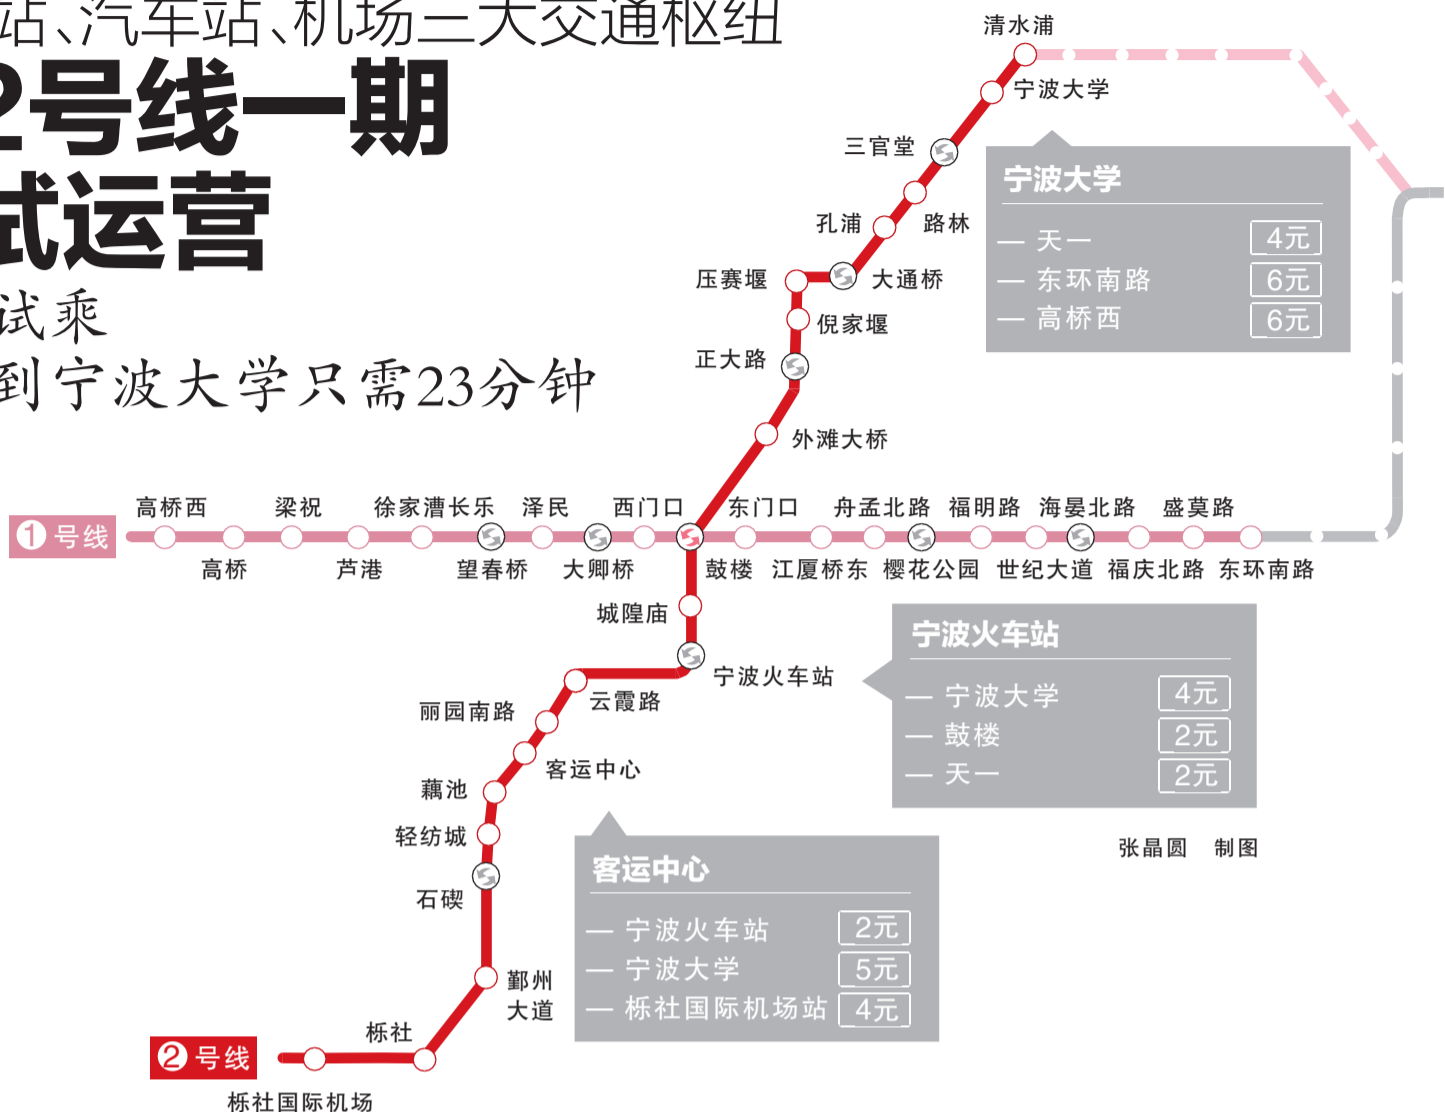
站、汽车站、机场三大交通枢纽
2号线一期
试运营
试乘
到宁波大学只需23分钟

清水浦
宁波大学
三官堂
孔浦
路林
压赛堰
大通桥
倪家堰
正大路
外滩大桥

宁波大学
— 天一 4元
— 东环南路 6元
— 高桥西 6元

1 号线
高桥西
梁祝
徐家漕长乐
泽民
西门口
东门口
舟孟北路
福明路
海晏北路
盛莫路
高桥
芦港
望春桥
大卿桥
鼓楼
江厦桥东
樱花公园
世纪大道
福庆北路
东环南路

城隍庙
宁波火车站
云霞路
丽园南路
客运中心
藕池
轻纺城
石碶
鄞州大道
栎社
2 号线
栎社国际机场

宁波火车站
— 宁波大学 4元
— 鼓楼 2元
— 天一 2元

客运中心
— 宁波火车站 2元
— 宁波大学 5元
— 栎社国际机场站 4元

张晶圆 制图